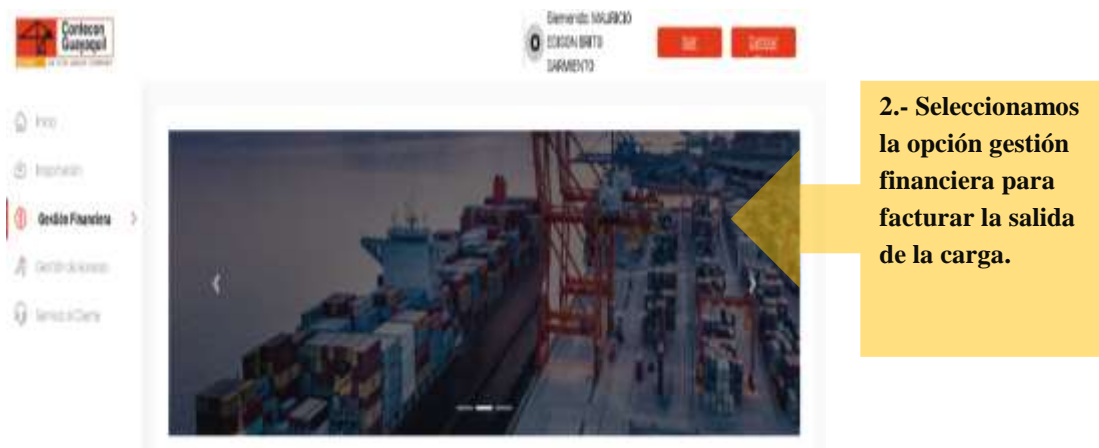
Contecon Guayaquil

Bienvenido: MAURICIO EDISON BRITO SARMIENTO

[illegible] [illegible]

Inicio

Inspección

Gestión Financiera

Gestión de Accesos

Servicio al Cliente

2.- Seleccionamos la opción gestión financiera para facturar la salida de la carga.